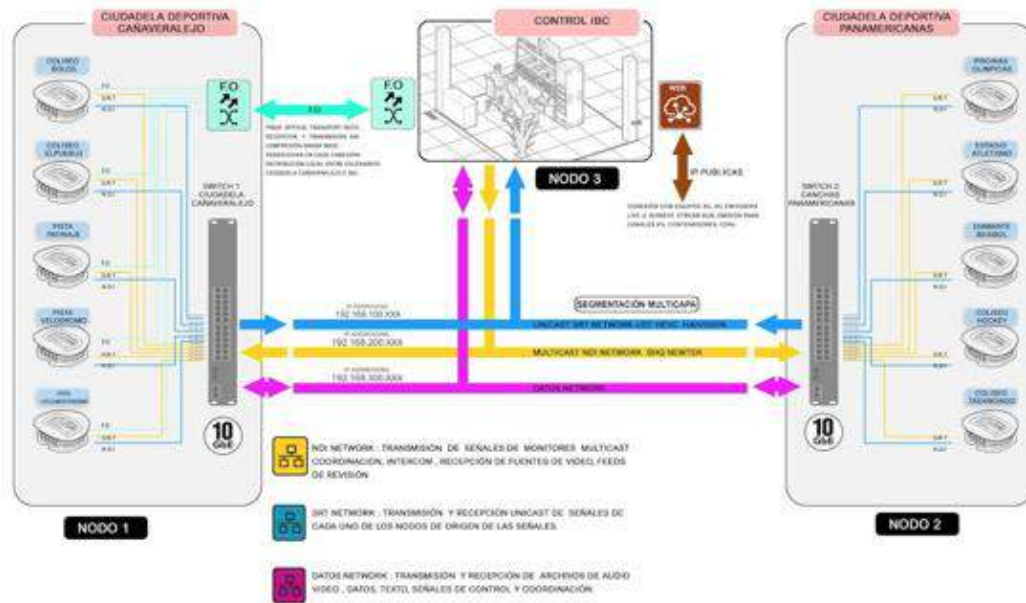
CIUDADELA DEPORTIVA CAÑAVERALEJO

CONTROL IBC

CIUDADELA DEPORTIVA PANAMERICANAS

COLISEO BOLOS

COLISEO EL PUEBLO

PISTA PATINAJE

PISTA VELODROMO

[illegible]

F.O

F.O

F.O

SWITCH 1 CIUDADELA CAÑAVERALEJO

10 GbE

NODO 3

IP PUBLICAS

SWITCH 2 CANCHAS PANAMERICANAS

PISCINAS OLIMPICAS

ESTADIO ATLETISMO

DIAMANTE BEISBOL

COLISEO HOCKEY

COLISEO TAEKWONDO

10 GbE

SEGMENTACIÓN MULTICAPA

192.168.100.XXX

UNICAST SRT NETWORK

192.168.200.XXX

MULTICAST NDI NETWORK

192.168.300.XXX

DATOS NETWORK

NDI NETWORK : TRANSMISIÓN DE SEÑALES DE MONITORES MULTICAST COORDINACIÓN, INTERCOM, RECEPCIÓN DE FUENTES DE VIDEO FEEDS DE REVISIÓN

SRT NETWORK : TRANSMISIÓN Y RECEPCIÓN UNICAST DE SEÑALES DE CADA UNO DE LOS NODOS DE ORIGEN DE LAS SEÑALES.

DATOS NETWORK : TRANSMISIÓN Y RECEPCIÓN DE ARCHIVOS DE AUDIO VIDEO, DATOS, TEXTO, SEÑALES DE CONTROL Y COORDINACIÓN.

NODO 1

NODO 2